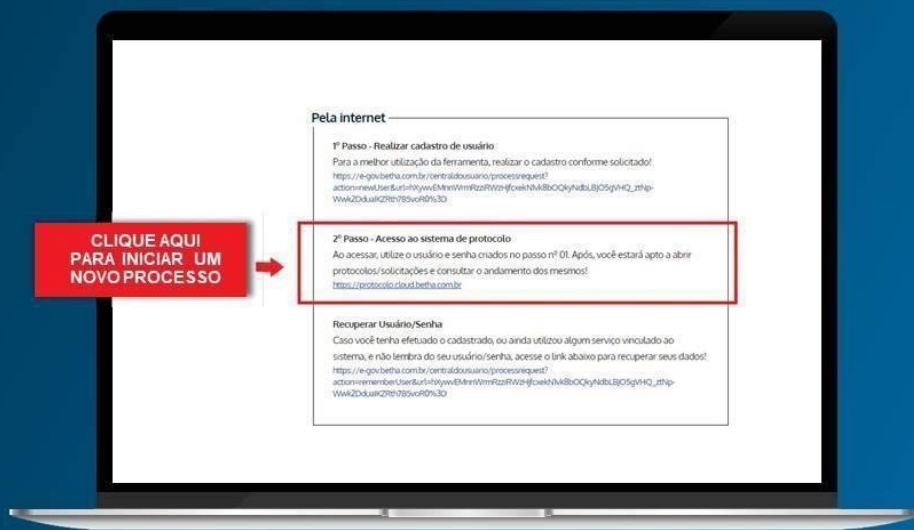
Pela internet

1º Passo - Realizar cadastro de usuário

Para a melhor utilização da ferramenta, realizar o cadastro conforme solicitado!

https://e-gov.betha.com.br/centraldousuario/processrequest?action=newUser&url=hXywvEMnnWrmRzzRWzHjfcxekNMkBbOQkyNdbLBjO5gVHQ_ztNp-Wwk2DduaIKZRth785voR0%3D

CLIQUE AQUI PARA INICIAR UM NOVO PROCESSO

2º Passo - Acesso ao sistema de protocolo

Ao acessar, utilize o usuário e senha criados no passo nº 01. Após, você estará apto a abrir protocolos/solicitações e consultar o andamento dos mesmos!

https://protocolo.cloud.betha.com.br

Recuperar Usuário/Senha

Caso você tenha efetuado o cadastrado, ou ainda utilizou algum serviço vinculado ao sistema, e não lembra do seu usuário/senha, acesse o link abaixo para recuperar seus dados!

https://e-gov.betha.com.br/centraldousuario/processrequest?action=rememberUser&url=hXywvEMnnWrmRzzRWzHjfcxekNMkBbOQkyNdbLBjO5gVHQ_ztNp-Wwk2DduaIKZRth785voR0%3D